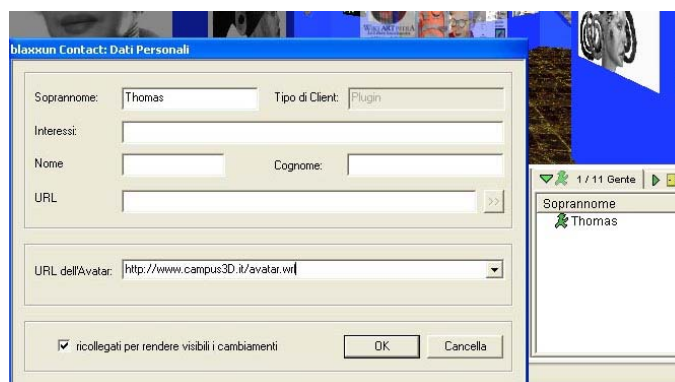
blaxxun Contact: Dati Personali

Soprannome: Thomas

Tipo di Client: Plugin

Interessi:

Nome

Cognome:

URL

>>

URL dell'Avatar: http://www.campus3D.it/avatar.wrl

☑ ricollegati per rendere visibili i cambiamenti

OK

Cancella

1 / 11 Gente

Soprannome

Thomas